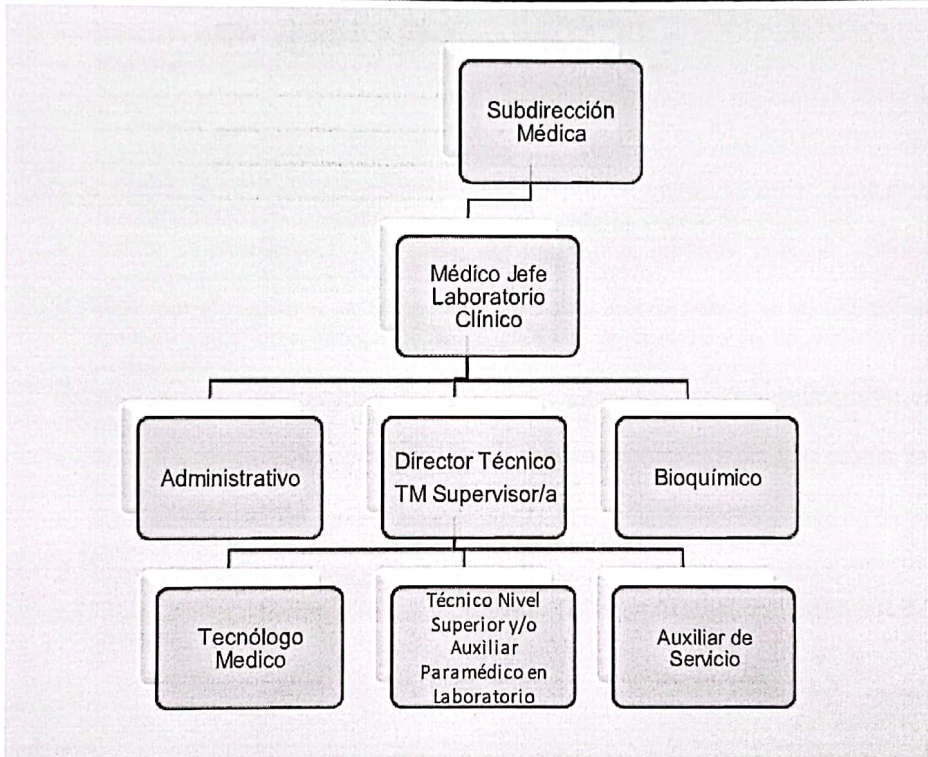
Subdirección Médica

Médico Jefe Laboratorio Clínico

Administrativo

Director Técnico TM Supervisor/a

Bioquímico

Tecnólogo Medico

Técnico Nivel Superior y/o Auxiliar Paramédico en Laboratorio

Auxiliar de Servicio